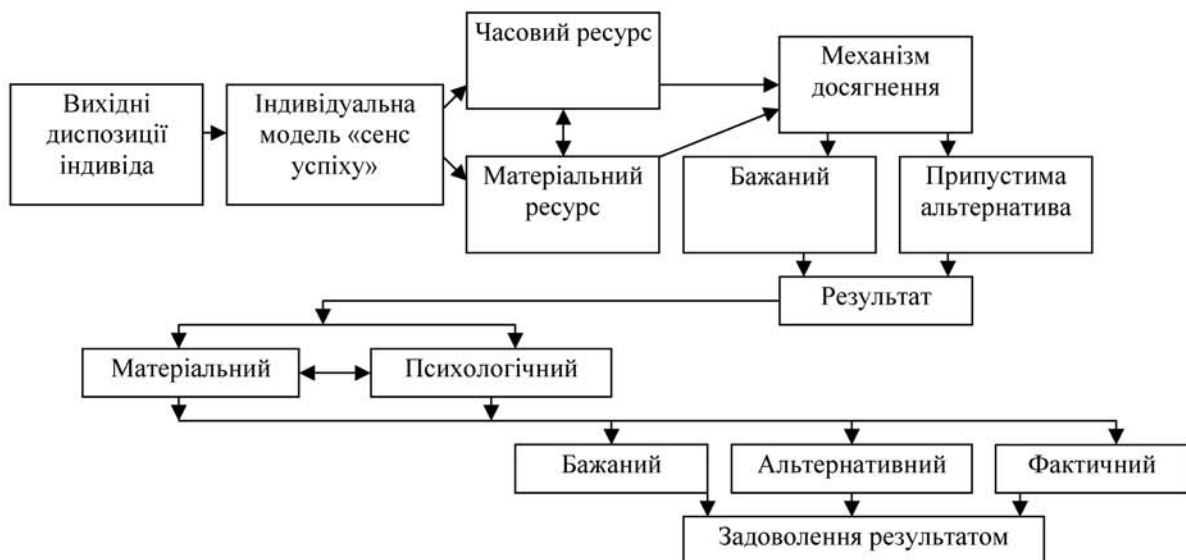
Вихідні диспозиції індивіда

Індивідуальна модель «сенс успіху»

Часовий ресурс

Матеріальний ресурс

Механізм досягнення

Бажаний

Припустима альтернатива

Результат

Матеріальний

Психологічний

Бажаний

Альтернативний

Фактичний

Задоволення результатом